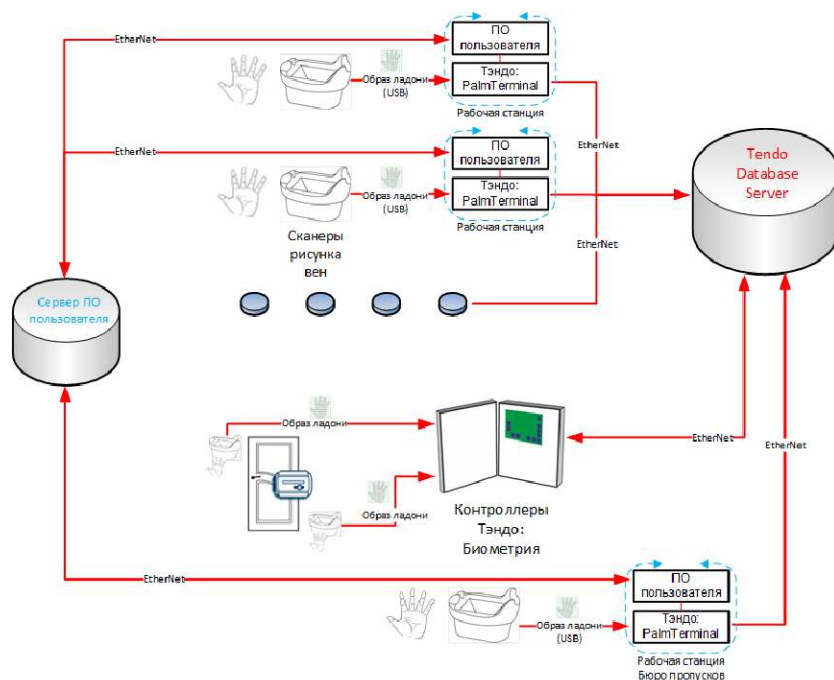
EtherNet

ПО пользователя

Тэндо: PalmTerminal

Образ ладони (USB)

Рабочая станция

EtherNet

EtherNet

ПО пользователя

Тэндо: PalmTerminal

Образ ладони (USB)

Рабочая станция

Tendo Database Server

Сканеры рисунка вен

EtherNet

Сервер ПО пользователя

Образ ладони

EtherNet

EtherNet

Образ ладони

Контроллеры Тэндо: Биометрия

EtherNet

ПО пользователя

Тэндо: PalmTerminal

Образ ладони (USB)

Рабочая станция Бюро пропусков